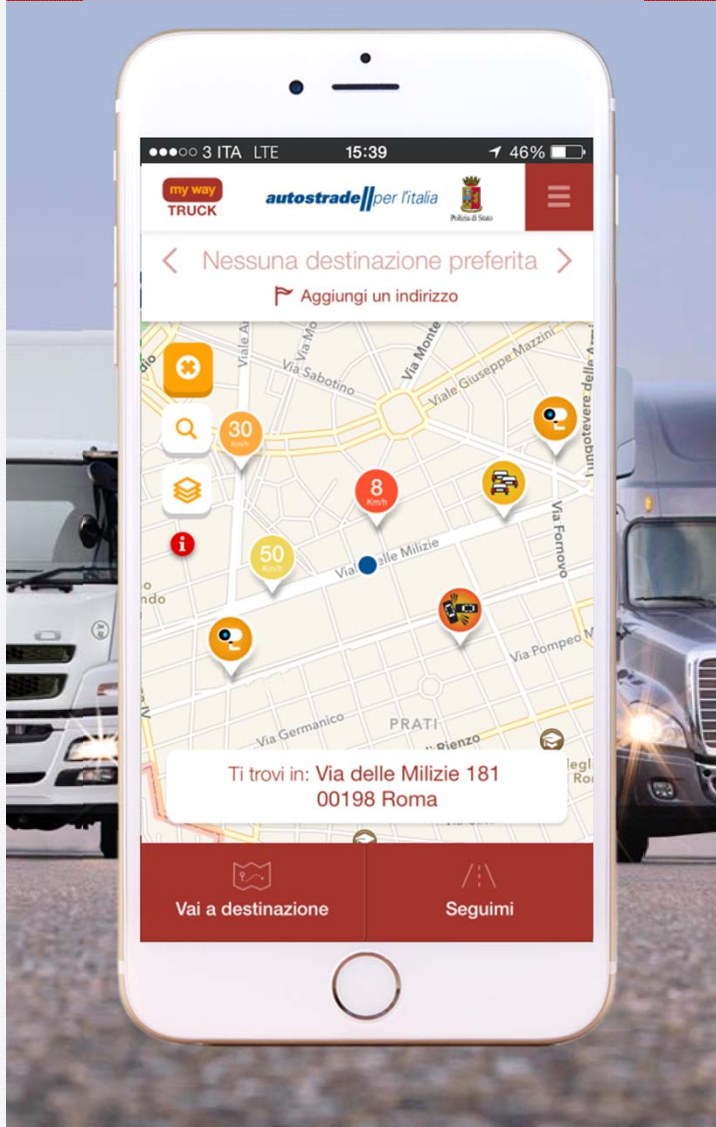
●●●○○ 3 ITA LTE 15:39 46%

my way TRUCK

autostrade per l'italia

Polizia di Stato

Nessuna destinazione preferita

Aggiungi un indirizzo

Viale A

Via Mo

Via Sabotino

Via Monte

Viale Giuseppe Mazzini

Lungotevere delle A

30 Km/h

8 Km/h

50 Km/h

Via delle Milizie

Via Fornovo

Via Pompeo M

Via Germanico

PRATI

Rienzo

Ti trovi in: Via delle Milizie 181 00198 Roma

Vai a destinazione

Seguimi